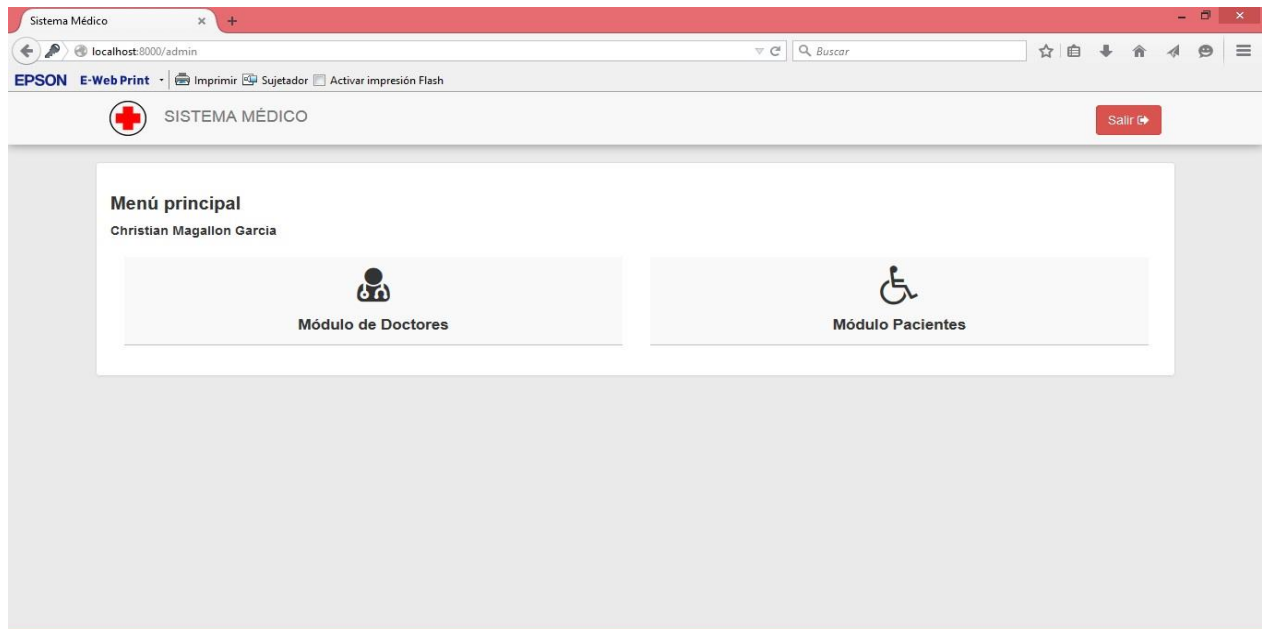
Sistema Médico
localhost:8000/admin
Buscar
EPSON E-Web Print Imprimir Sujetador Activar impresión Flash
SISTEMA MÉDICO
Salir

Menú principal
Christian Magallon Garcia

Módulo de Doctores

Módulo Pacientes